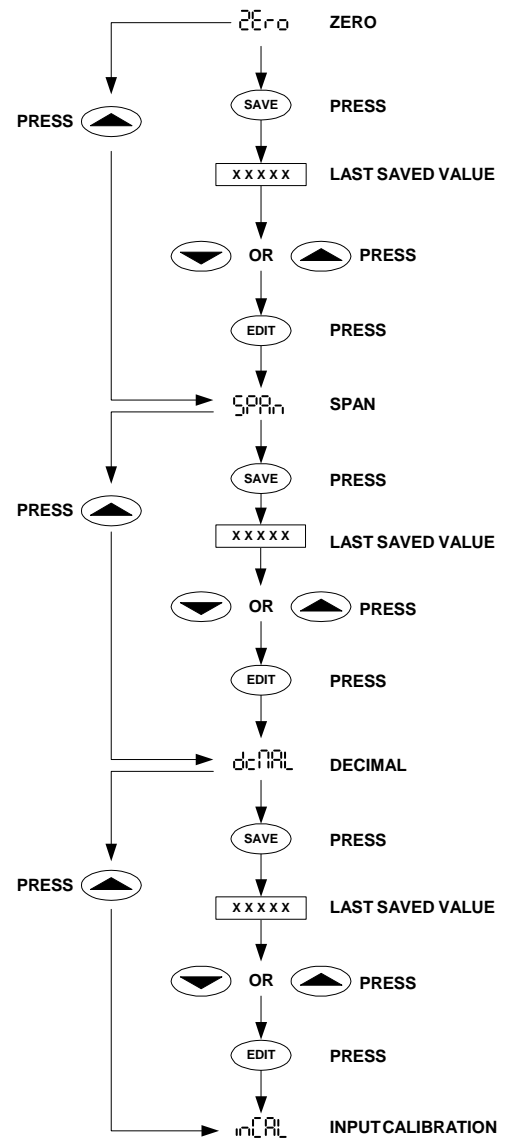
ZEro ZERO

PRESS

SAVE PRESS

XXXXX LAST SAVED VALUE

OR PRESS

EDIT PRESS

SPAn SPAN

PRESS

SAVE PRESS

XXXXX LAST SAVED VALUE

OR PRESS

EDIT PRESS

dcMAL DECIMAL

PRESS

SAVE PRESS

XXXXX LAST SAVED VALUE

OR PRESS

EDIT PRESS

inCAL INPUT CALIBRATION